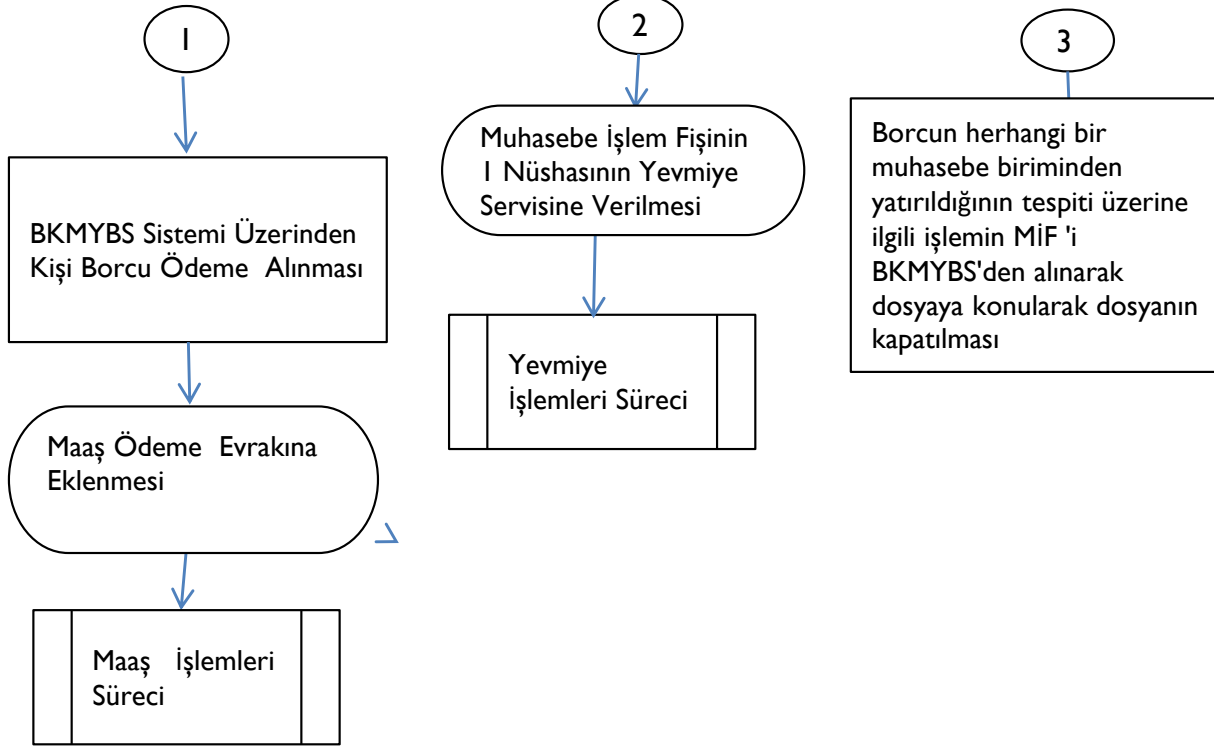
1

BKMYBS Sistemi Üzerinden Kişi Borcu Ödeme Alınması

Maaş Ödeme Evrakına Eklenmesi

Maaş İşlemleri Süreci

2

Muhasebe İşlem Fişinin 1 Nüshasının Yevmiye Servisine Verilmesi

Yevmiye İşlemleri Süreci

3

Borcun herhangi bir muhasebe biriminden yatırıldığının tespiti üzerine ilgili işlemin MİF 'i BKMYBS'den alınarak dosyaya konularak dosyanın kapatılması